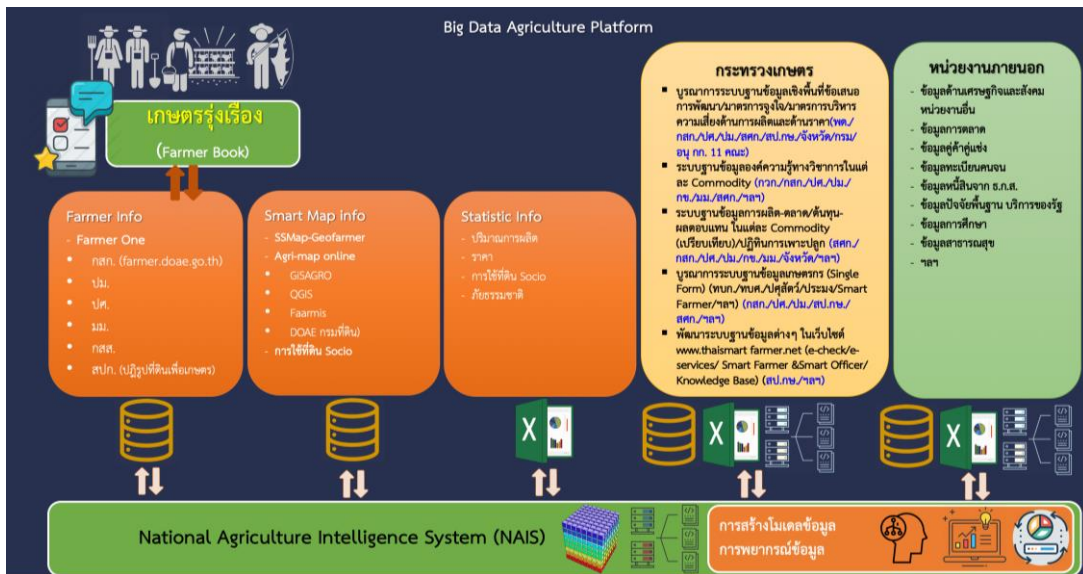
Big Data Agriculture Platform

เกษตรรุ่งเรือง

(Farmer Book)

Farmer Info
- Farmer One
• กสก. (farmer.doae.go.th)
• ปม.
• ปศ.
• มม.
• กสส.
• สปก. (ปฏิรูปที่ดินเพื่อเกษตร)

Smart Map Info
- SSMap-Geofarmer
- Agri-map online
• GISAGRO
• QGIS
• Faarmis
• DOAE กรมที่ดิน)
- การใช้ที่ดิน Socio

Statistic Info
- ปริมาณการผลิต
- ราคา
- การใช้ที่ดิน Socio
- ภัยธรรมชาติ

กระทรวงเกษตร
▪ บูรณาการระบบฐานข้อมูลเชิงพื้นที่ข้อเสนอการพัฒนา/มาตรการจูงใจ/มาตรการบริหารความเสี่ยงด้านการผลิตและด้านราคา(พด./กสก./ปศ./ปม./สศก./สป.กษ./จังหวัด/กรม/อนุ กก. 11 คณะ)
▪ ระบบฐานข้อมูลองค์ความรู้ทางวิชาการในแต่ละ Commodity (กวก./กสก./ปศ./ปม./กข./มม./สศก./ฯลฯ)
▪ ระบบฐานข้อมูลการผลิต-ตลาด/ต้นทุน-ผลตอบแทน ในแต่ละ Commodity (เปรียบเทียบ)/ปฏิทินการเพาะปลูก (สศก./กสก./ปศ./ปม./กข./มม./จังหวัด/ฯลฯ)
▪ บูรณาการระบบฐานข้อมูลเกษตรกร (Single Form) (ทบก./ทบศ./ปศุสัตว์/ประมง/Smart Farmer/ฯลฯ) (กสก./ปศ./ปม./สป.กษ./สศก./ฯลฯ)
▪ พัฒนาระบบฐานข้อมูลต่างๆ ในเว็บไซต์ www.thaismart farmer.net (e-check/e-services/ Smart Farmer &Smart Officer/ Knowledge Base) (สป.กษ./ฯลฯ)

หน่วยงานภายนอก
- ข้อมูลด้านเศรษฐกิจและสังคม หน่วยงานอื่น
- ข้อมูลการตลาด
- ข้อมูลคู่ค้าคู่แข่ง
- ข้อมูลทะเบียนคนจน
- ข้อมูลหนี้สินจาก ธ.ก.ส.
- ข้อมูลปัจจัยพื้นฐาน บริการของรัฐ
- ข้อมูลการศึกษา
- ข้อมูลสาธารณสุข
- ฯลฯ

X

X

X

National Agriculture Intelligence System (NAIS)

การสร้างโมเดลข้อมูล
การพยากรณ์ข้อมูล